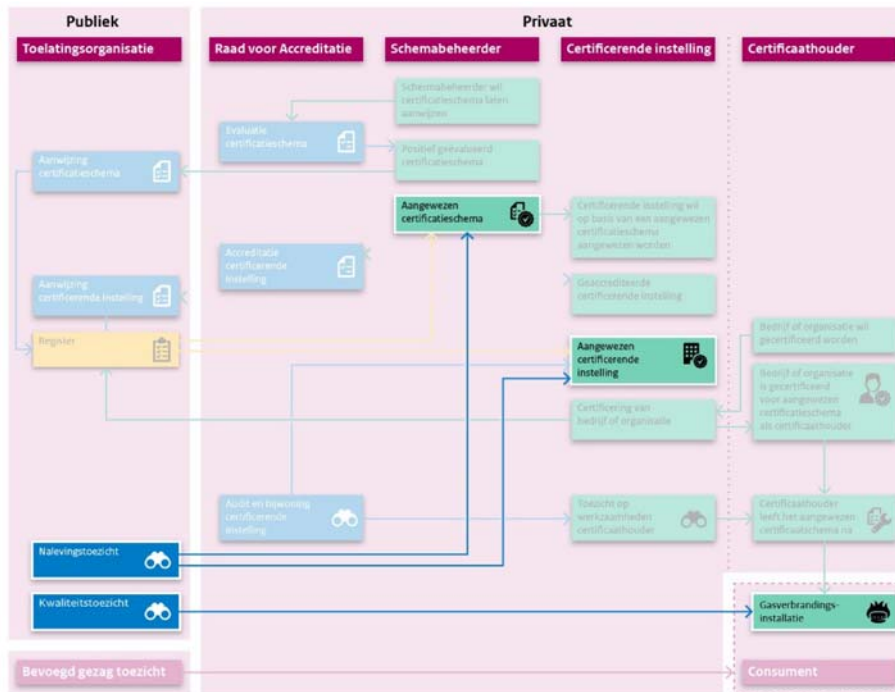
Publiek

Privaat

Toelatingsorganisatie

Raad voor Accreditatie

Schemabeheerder

Certificerende instelling

Certificaathouder

Schemabeheerder wil certificatieschema laten aanwijzen

Evaluatie certificatieschema

Positief geëvalueerd certificatieschema

Aanwijzing certificatieschema

Aangewezen certificatieschema

Certificerende instelling wil op basis van een aangewezen certificatieschema aangewezen worden

Accreditatie certificerende instelling

Geaccrediteerde certificerende instelling

Aanwijzing certificerende instelling

Register

Aangewezen certificerende instelling

Bedrijf of organisatie wil gecertificeerd worden

Bedrijf of organisatie is gecertificeerd voor aangewezen certificatieschema als certificaathouder

Certificering van bedrijf of organisatie

Audit en bijwoning certificerende instelling

Toezicht op werkzaamheden certificaathouder

Certificaathouder leeft het aangewezen certificatieschema na

Nalevingstoezicht

Kwaliteitstoezicht

Gasverbrandings-installatie

Bevoegd gezag toezicht

Consument